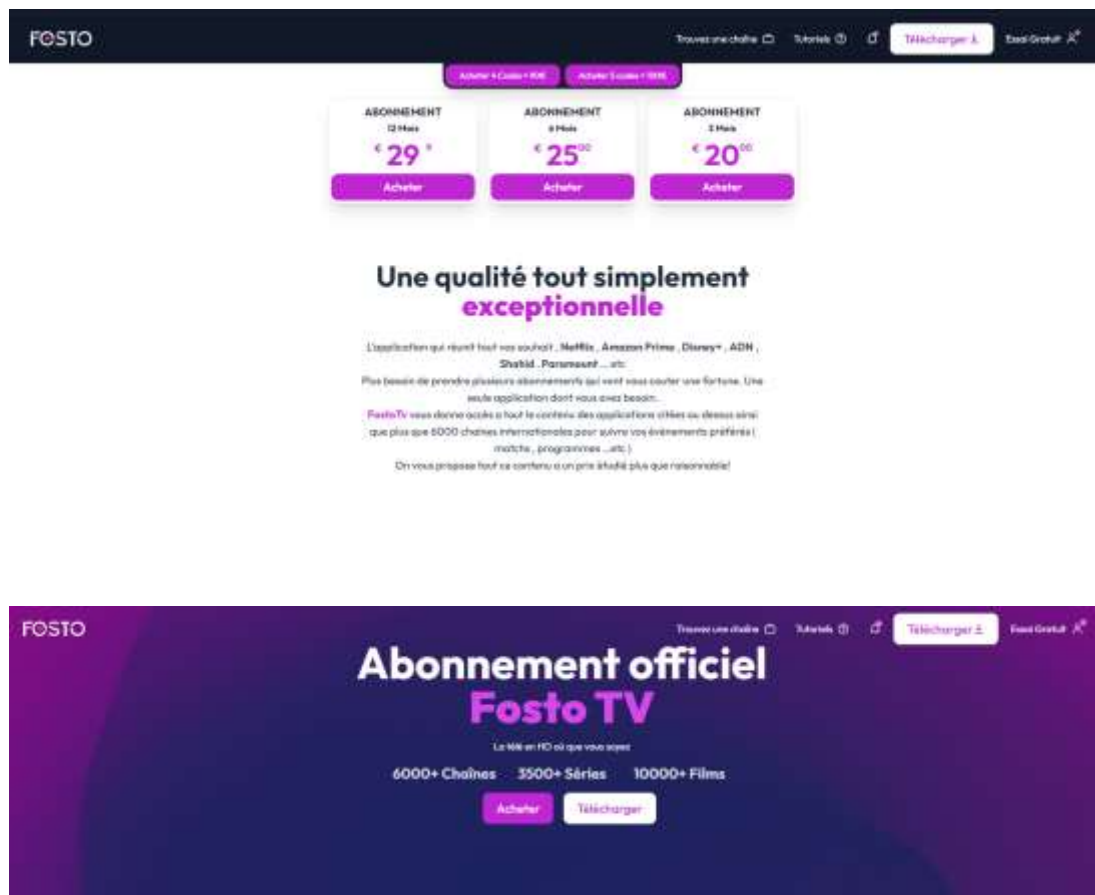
FOSTO

Trouvez une chaîne Tutoriels Télécharger Essai Gratuit

Acheter 4 Codes + 10€ Acheter 5 codes + 15€

ABONNEMENT
12 Mois
€ 29
Acheter

ABONNEMENT
6 Mois
€ 25$^{00}$
Acheter

ABONNEMENT
3 Mois
€ 20$^{00}$
Acheter

Une qualité tout simplement exceptionnelle

L'application qui réunit tout vos souhait , Netflix , Amazon Prime , Disney+ , ADN , Shahid , Paramount ... etc
Plus besoin de prendre plusieurs abonnements qui vont vous couter une fortune. Une seule application dont vous avez besoin.
FostoTv vous donne accès a tout le contenu des applications citées au dessus ainsi que plus que 6000 chaines internationales pour suivre vos évènements préférés ( matchs , programmes ...etc )
On vous propose tout ce contenu a un prix étudié plus que raisonnable!

FOSTO

Trouvez une chaîne Tutoriels Télécharger Essai Gratuit

Abonnement officiel
Fosto TV

La télé en HD où que vous soyez

6000+ Chaînes 3500+ Séries 10000+ Films

Acheter Télécharger